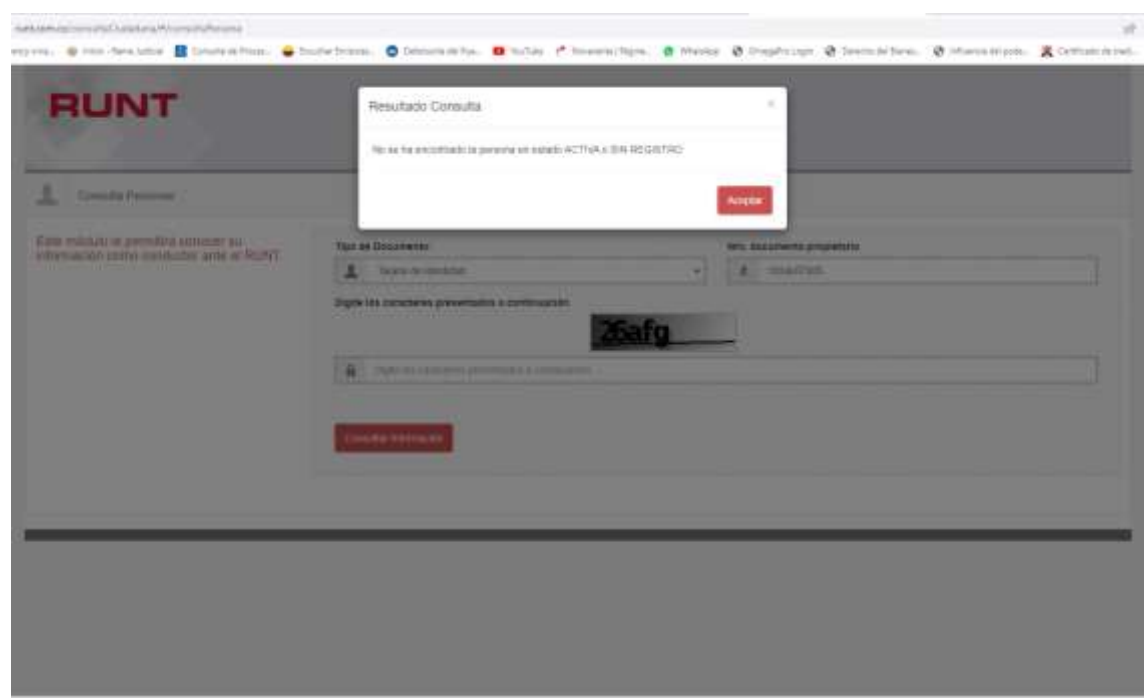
runt.com.co/consultaCiudadana/#/consultaPersona

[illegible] Inicio - Rama Judicial Consulta de Proces... Escuchar Emisoras... Defensoria de Pue... YouTube Novaventa | Regíst... WhatsApp OmegaPro Login Derecho del Banca... Influencia del pode... Certificado de Inteli...

RUNT

Resultado Consulta

×

No se ha encontrado la persona en estado ACTIVA o SIN REGISTRO

Aceptar

Consulta Personas

Este módulo le permitirá conocer su información como conductor ante el RUNT

Tipo de Documento:

Cédula de Ciudadanía

Nro. documento propietario

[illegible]

Digite los caracteres presentados a continuación

26afg

Digite los caracteres presentados a continuación

Consultar Información